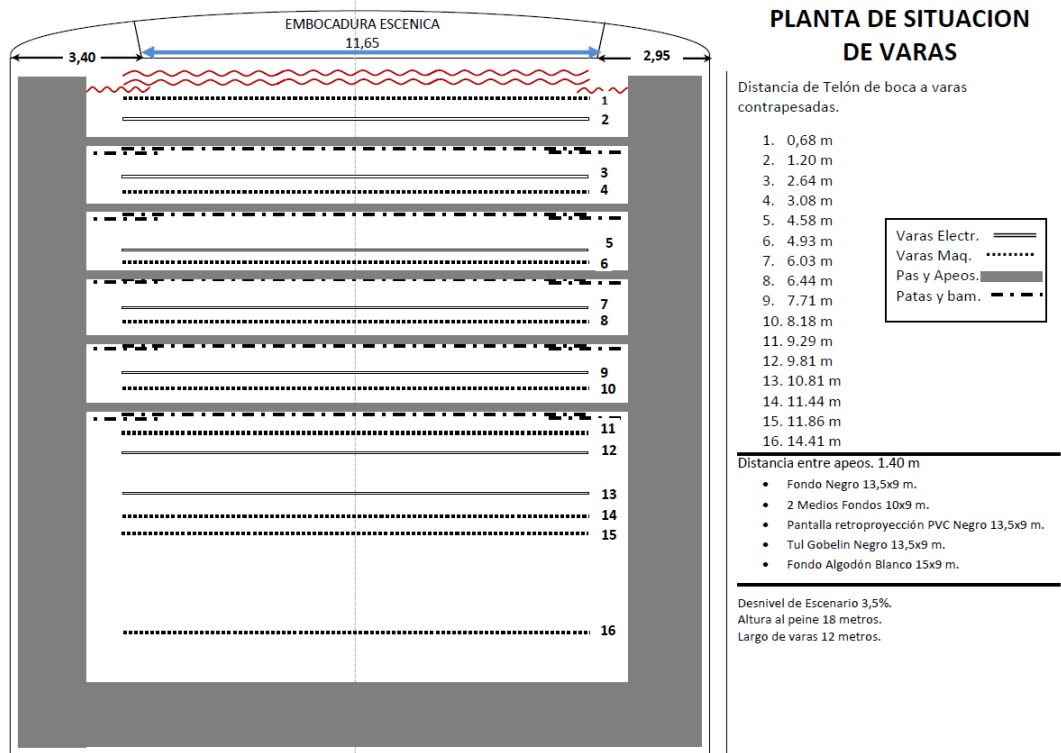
EMBOCADURA ESCENICA
11,65
3,40
2,95

1
2
3
4
5
6
7
8
9
10
11
12
13
14
15
16

PLANTA DE SITUACION DE VARAS

Distancia de Telón de boca a varas contrapesadas.

1. 0,68 m
2. 1.20 m
3. 2.64 m
4. 3.08 m
5. 4.58 m
6. 4.93 m
7. 6.03 m
8. 6.44 m
9. 7.71 m
10. 8.18 m
11. 9.29 m
12. 9.81 m
13. 10.81 m
14. 11.44 m
15. 11.86 m
16. 14.41 m

Varas Electr.
Varas Maq.
Pas y Apeos.
Patas y bam.

Distancia entre apeos. 1.40 m
• Fondo Negro 13,5x9 m.
• 2 Medios Fondos 10x9 m.
• Pantalla retroproyección PVC Negro 13,5x9 m.
• Tul Gobelin Negro 13,5x9 m.
• Fondo Algodón Blanco 15x9 m.

Desnivel de Escenario 3,5%.
Altura al peine 18 metros.
Largo de varas 12 metros.